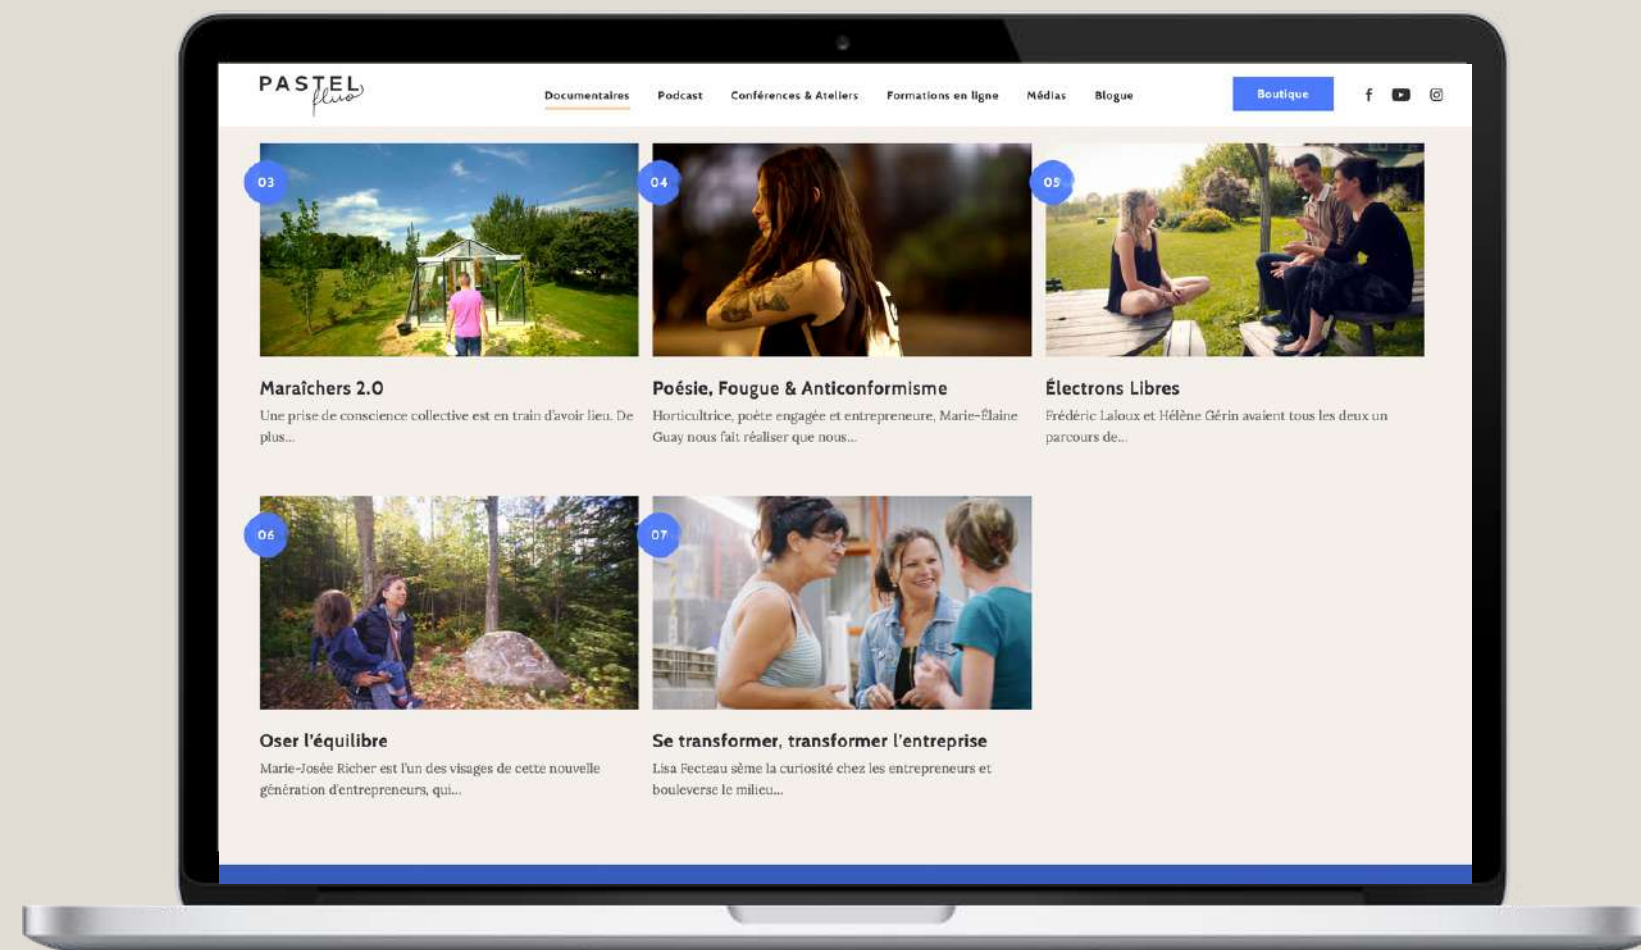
PASTEL plus

Documentaires Podcast Conférences & Ateliers Formations en ligne Médias Blogue

Boutique

03

Maraîchers 2.0

Une prise de conscience collective est en train d'avoir lieu. De plus...

04

Poésie, Fougue & Anticonformisme

Horticultrice, poète engagée et entrepreneure, Marie-Élaine Guay nous fait réaliser que nous...

05

Électrons Libres

Frédéric Laloux et Hélène Gérin avaient tous les deux un parcours de...

06

Oser l'équilibre

Marie-Josée Richer est l'un des visages de cette nouvelle génération d'entrepreneurs, qui...

07

Se transformer, transformer l'entreprise

Lisa Fecteau sème la curiosité chez les entrepreneurs et bouleverse le milieu...